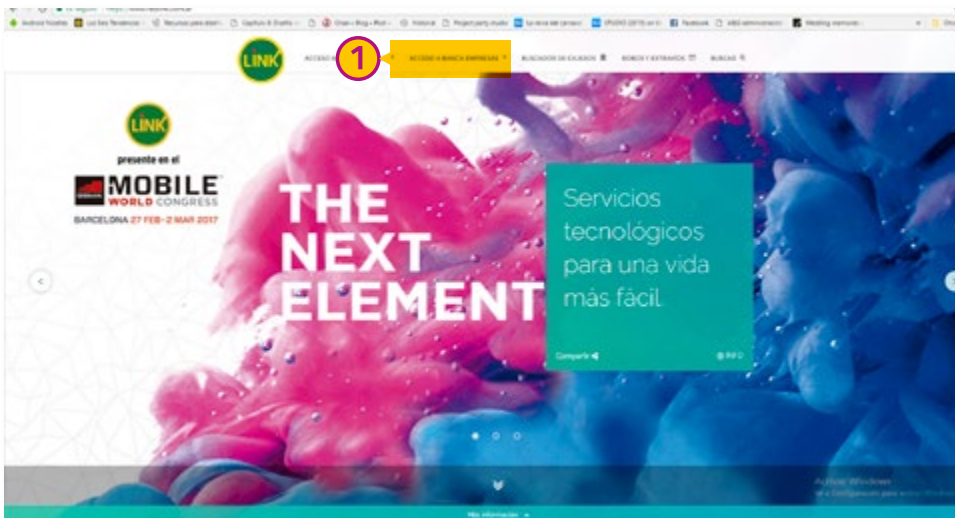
Android Noobs   Los Seis Tendencias   Recursos para diseñ...   Capture & Drafts   Orion • Blog • Post   Historial   Project party studio   La cena del jarrasol   STUDIO (2015) on V...   Facebook   ABS administración   Wedding memories

LINK

ACCESO A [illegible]

1

ACCESO A BANCA EMPRESAS

BUSCADOR DE CAJEROS

BONOS Y EXTRAÍDOS

BUSCAR

LINK

presente en el

MOBILE WORLD CONGRESS

BARCELONA 27 FEB - 2 MAR 2017

THE NEXT ELEMENT

Servicios tecnológicos para una vida más fácil.

Compartir

INFO

Más información

Activar Windows
Ir a Configuración para activar Windows